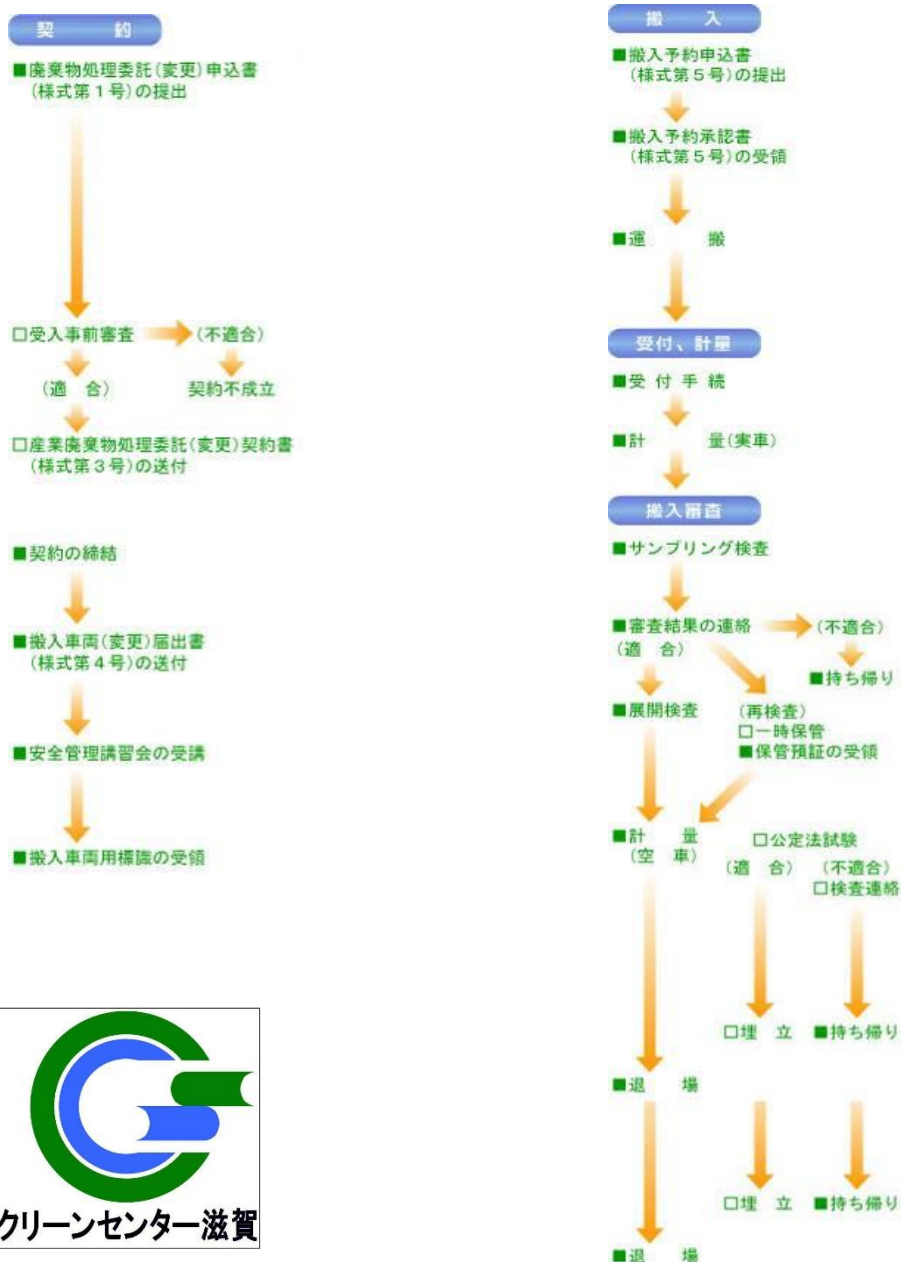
契約

■廃棄物処理委託(変更)申込書(様式第1号)の提出

□受入事前審査 (不適合)

(適合) 契約不成立

□産業廃棄物処理委託(変更)契約書(様式第3号)の送付

■契約の締結

■搬入車両(変更)届出書(様式第4号)の送付

■安全管理講習会の受講

■搬入車両用標識の受領

クリーンセンター滋賀

搬入

■搬入予約申込書(様式第5号)の提出

■搬入予約承認書(様式第5号)の受領

■運搬

受付、計量

■受付手続

■計量(実車)

搬入審査

■サンプリング検査

■審査結果の連絡 (不適合)

(適合) ■持ち帰り

■展開検査 (再検査)
□一時保管
■保管預証の受領

■計量(空車) □公定法試験

(適合) (不適合)
□検査連絡

□埋立 ■持ち帰り

■退場

□埋立 ■持ち帰り

■退場